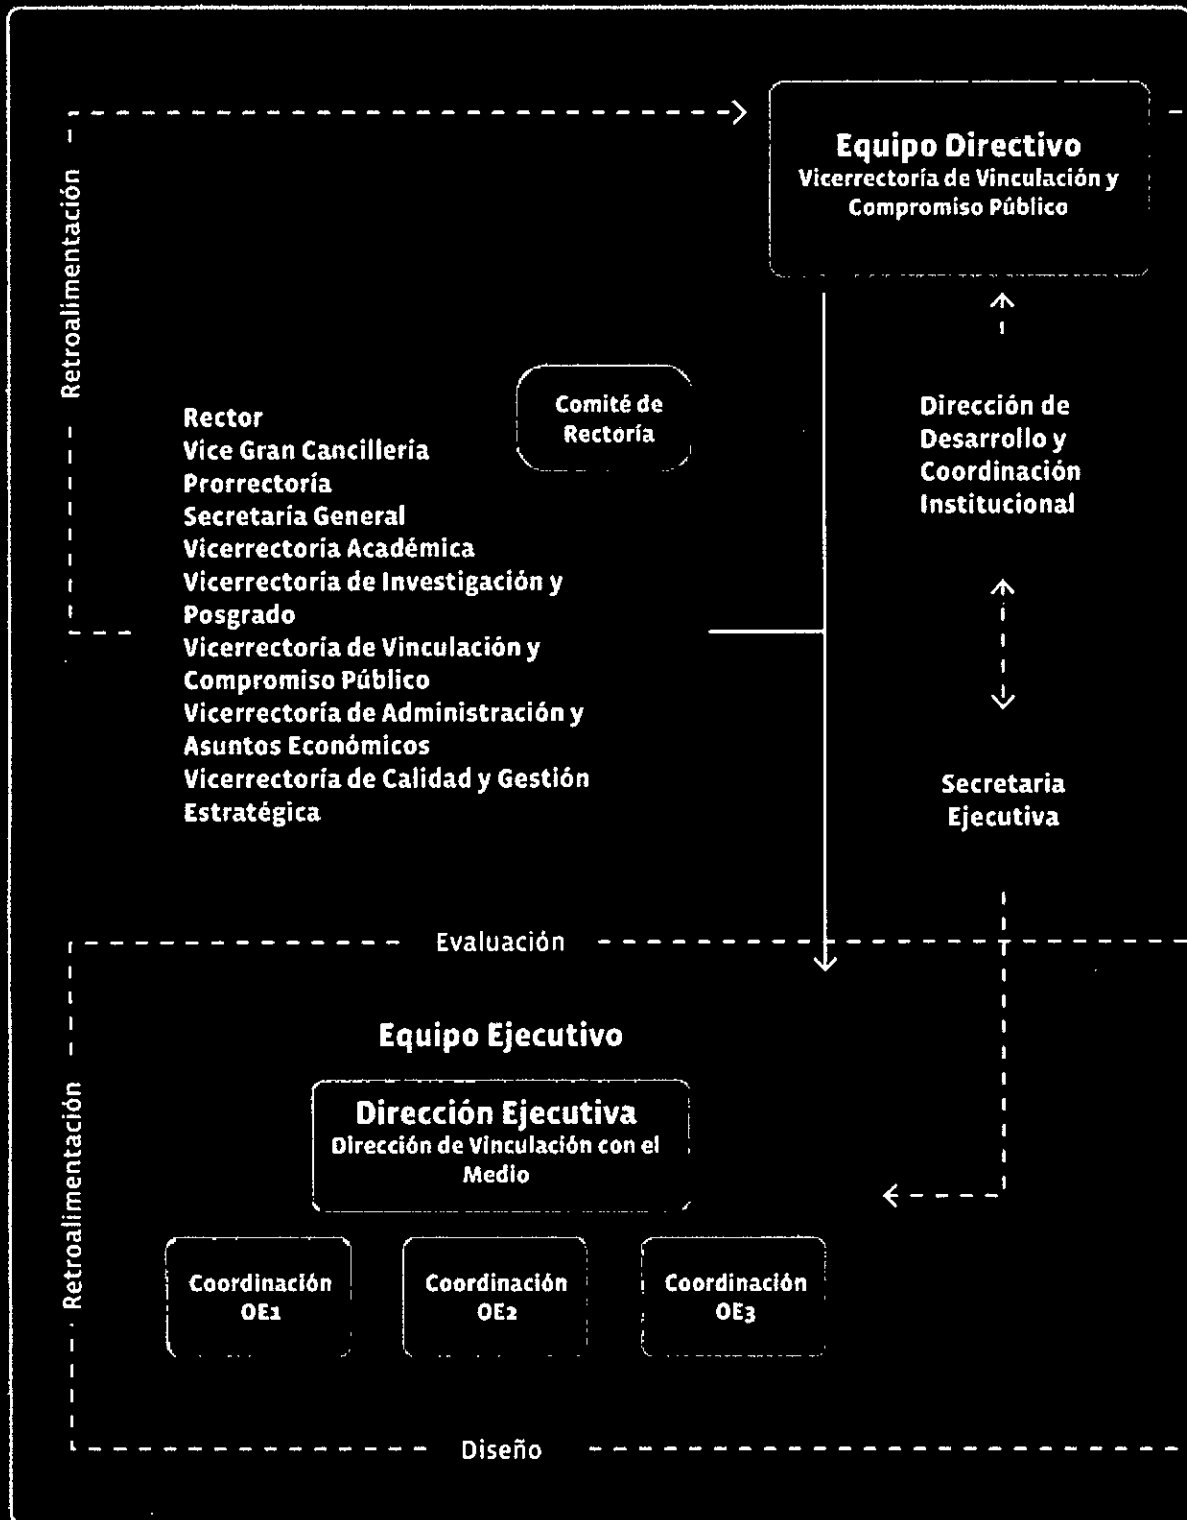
Retroalimentación

Equipo Directivo
Vicerrectoría de Vinculación y Compromiso Público

Comité de Rectoría

Rector
Vice Gran Cancillería
Prorrectoría
Secretaría General
Vicerrectoría Académica
Vicerrectoría de Investigación y Posgrado
Vicerrectoría de Vinculación y Compromiso Público
Vicerrectoría de Administración y Asuntos Económicos
Vicerrectoría de Calidad y Gestión Estratégica

Dirección de Desarrollo y Coordinación Institucional

Secretaria Ejecutiva

Evaluación

Retroalimentación

Equipo Ejecutivo

Dirección Ejecutiva
Dirección de Vinculación con el Medio

Coordinación OE1

Coordinación OE2

Coordinación OE3

Diseño